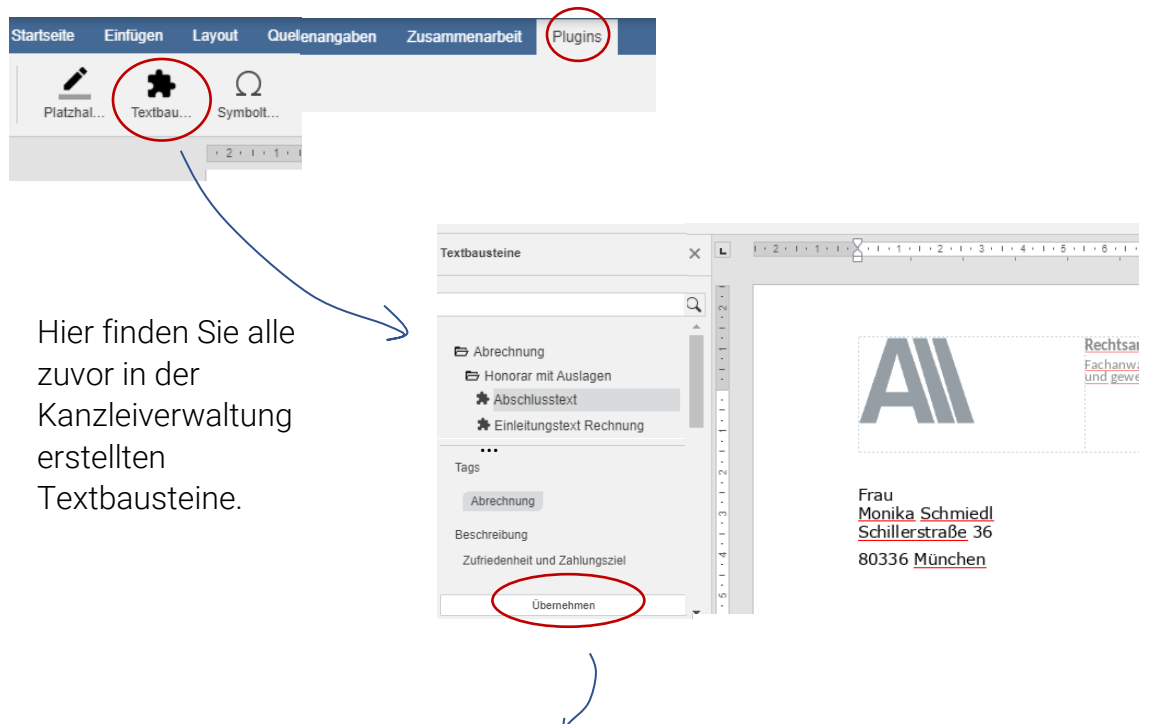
Startseite Einfügen Layout Quellenangaben Zusammenarbeit Plugins

Platzhal... Textbau... Symbolt...

Hier finden Sie alle zuvor in der Kanzleiverwaltung erstellten Textbausteine.

Textbausteine

Abrechnung
Honorar mit Auslagen
Abschlusstext
Einleitungstext Rechnung
...
Tags
Abrechnung
Beschreibung
Zufriedenheit und Zahlungsziel
Übernehmen

Rechtsa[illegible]
Fachanw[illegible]
und gewe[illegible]

Frau
Monika Schmiedl
Schillerstraße 36
80336 München